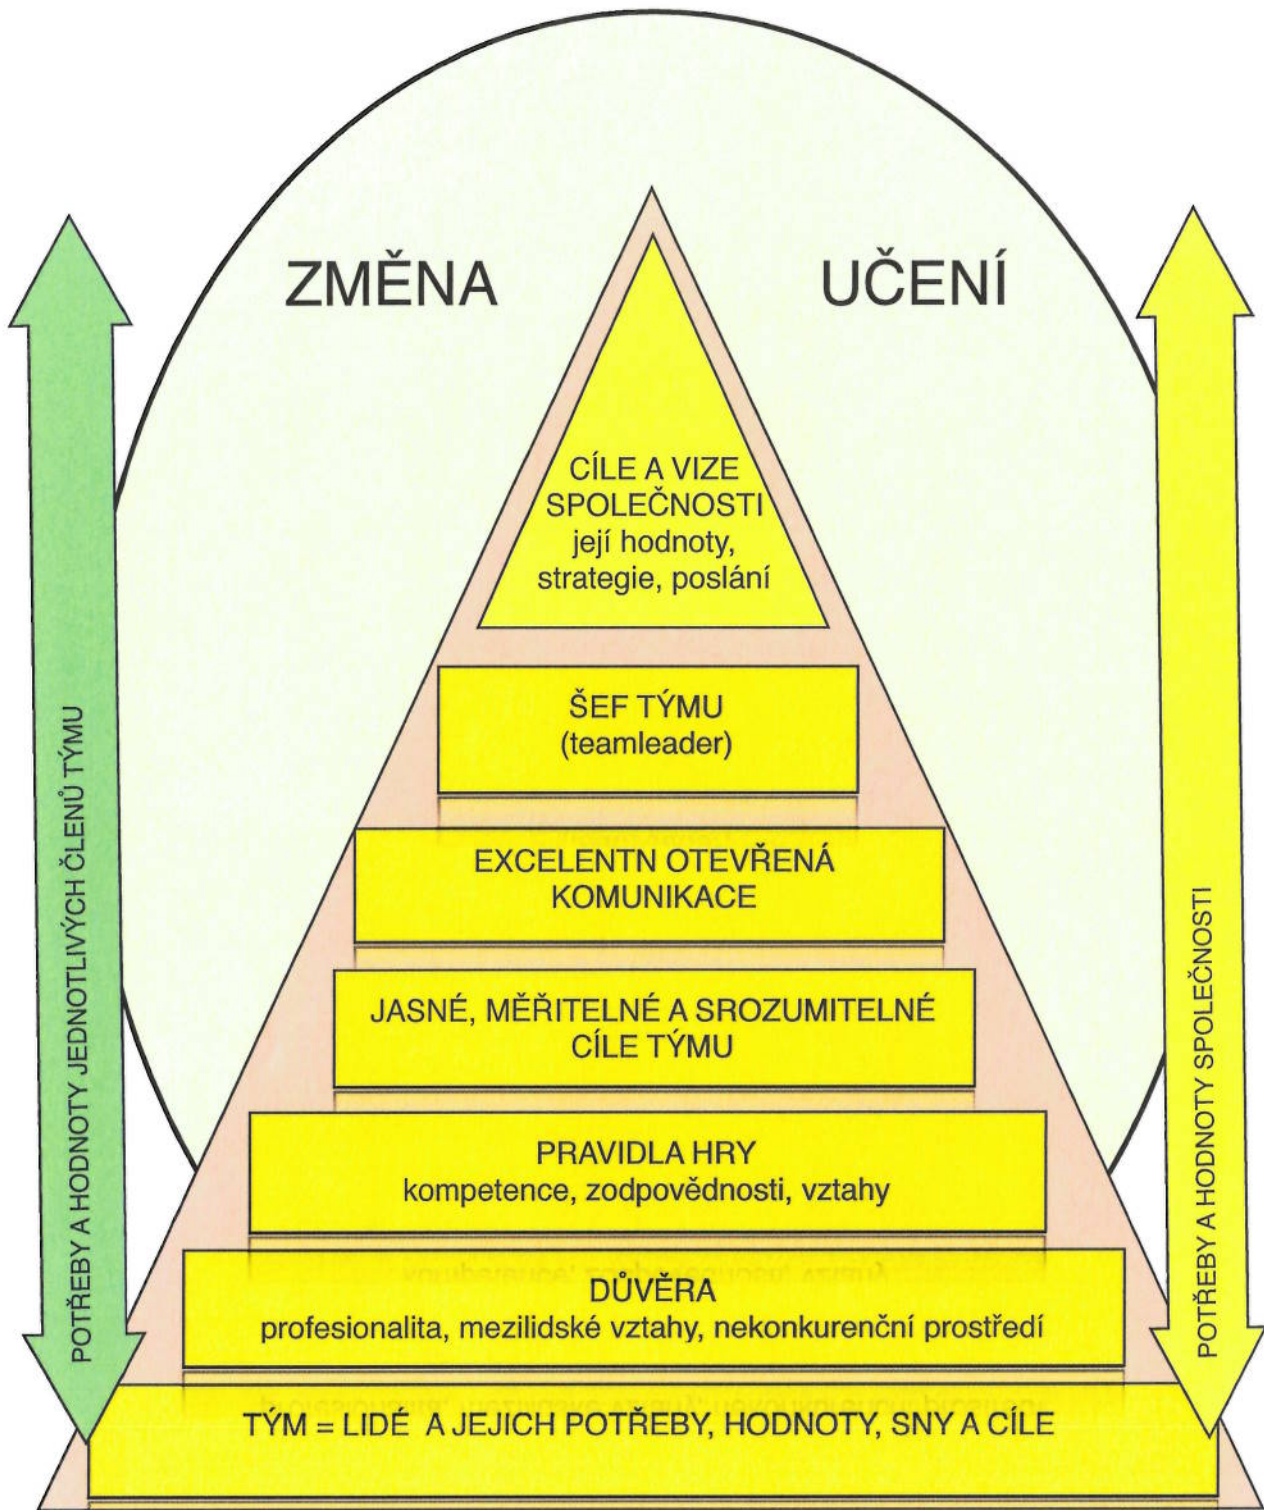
ZMĚNA

UČENÍ

CÍLE A VIZE SPOLEČNOSTI
její hodnoty, strategie, poslání

ŠEF TÝMU
(teamleader)

EXCELENTN OTEVŘENÁ KOMUNIKACE

JASNÉ, MĚŘITELNÉ A SROZUMITELNÉ CÍLE TÝMU

PRAVIDLA HRY
kompetence, zodpovědnosti, vztahy

DŮVĚRA
profesionalita, mezilidské vztahy, nekonkurenční prostředí

TÝM = LIDÉ A JEJICH POTŘEBY, HODNOTY, SNY A CÍLE

POTŘEBY A HODNOTY JEDNOTLIVÝCH ČLENŮ TÝMU

POTŘEBY A HODNOTY SPOLEČNOSTI